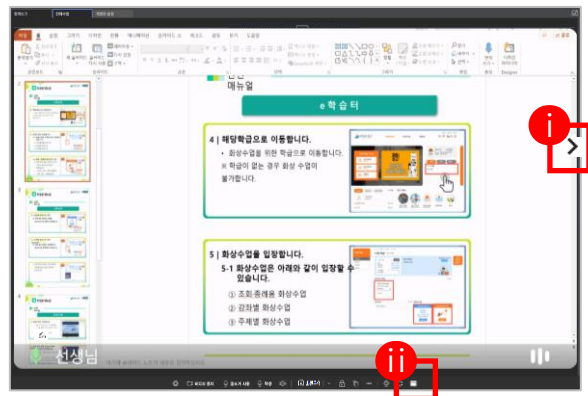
매뉴얼

e 학 습 터

4 | 해당학급으로 이동합니다.

• 화상수업을 위한 학급으로 이동합니다.
※ 학급이 없는 경우 화상 수업이 불가합니다.

5 | 화상수업을 입장합니다.

5-1 화상수업은 아래와 같이 입장할 수 있습니다.

① 조회·종례용 화상수업
② 강좌별 화상수업
③ 주제별 화상수업

i

ii

선생님